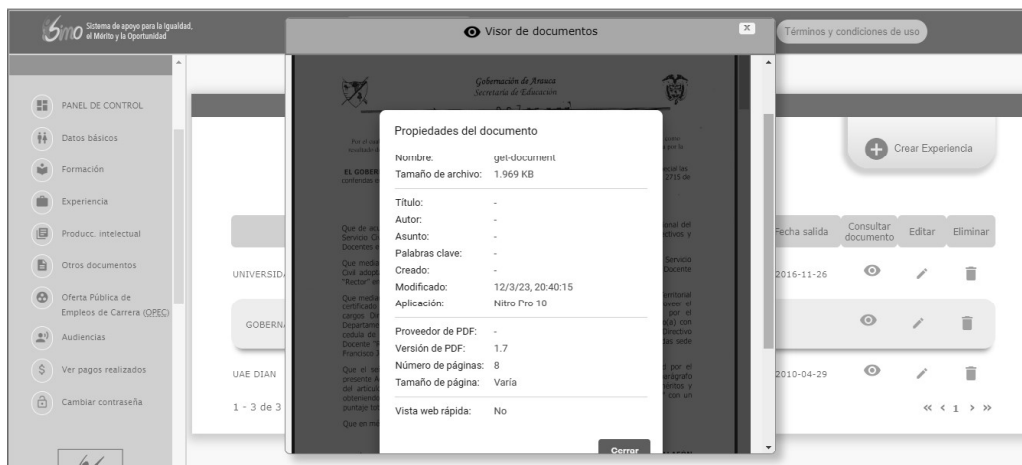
Sistema de apoyo para la Igualdad, el Mérito y la Oportunidad

Visor de documentos

Términos y condiciones de uso

PANEL DE CONTROL
Datos básicos
Formación
Experiencia
Producc. intelectual
Otros documentos
Oferta Pública de Empleos de Carrera (OPEC)
Audiencias
Ver pagos realizados
Cambiar contraseña

Gobernación de Arauca
Secretaría de Educación

Propiedades del documento

| | |
|---|---|
| Nombre: | get-document |
| Tamaño de archivo: | 1.969 KB |
| Título: | - |
| Autor: | - |
| Asunto: | - |
| Palabras clave: | - |
| Creado: | - |
| Modificado: | 12/3/23, 20:40:15 |
| Aplicación: | Nitro Pro 10 |
| Proveedor de PDF: | - |
| Versión de PDF: | 1.7 |
| Número de páginas: | 8 |
| Tamaño de página: | Varía |
| Vista web rápida: | No |

Cerrar

Crear Experiencia

| | Fecha salida | Consultar documento | Editar | Eliminar |
|---|---|---|---|---|
| UNIVERSID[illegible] | 2016-11-26 | | | |
| GOBERN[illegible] | | | | |
| UAE DIAN | 2010-04-29 | | | |

1 - 3 de 3

« ‹ 1 › »